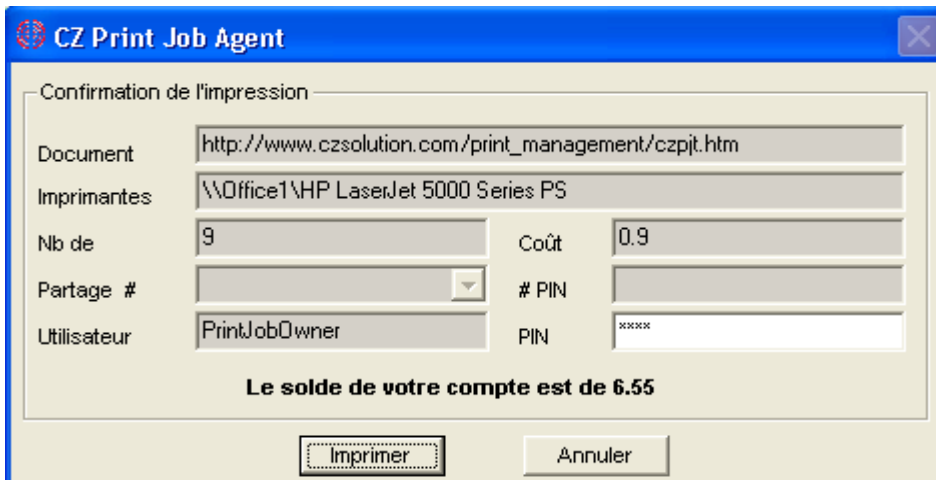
CZ Print Job Agent

Confirmation de l'impression

Document http://www.czsolution.com/print_management/czpjt.htm

Imprimantes \\Office1\HP LaserJet 5000 Series PS

Nb de 9

Coût 0.9

Partage #

# PIN

Utilisateur PrintJobOwner

PIN ****

Le solde de votre compte est de 6.55

Imprimer

Annuler